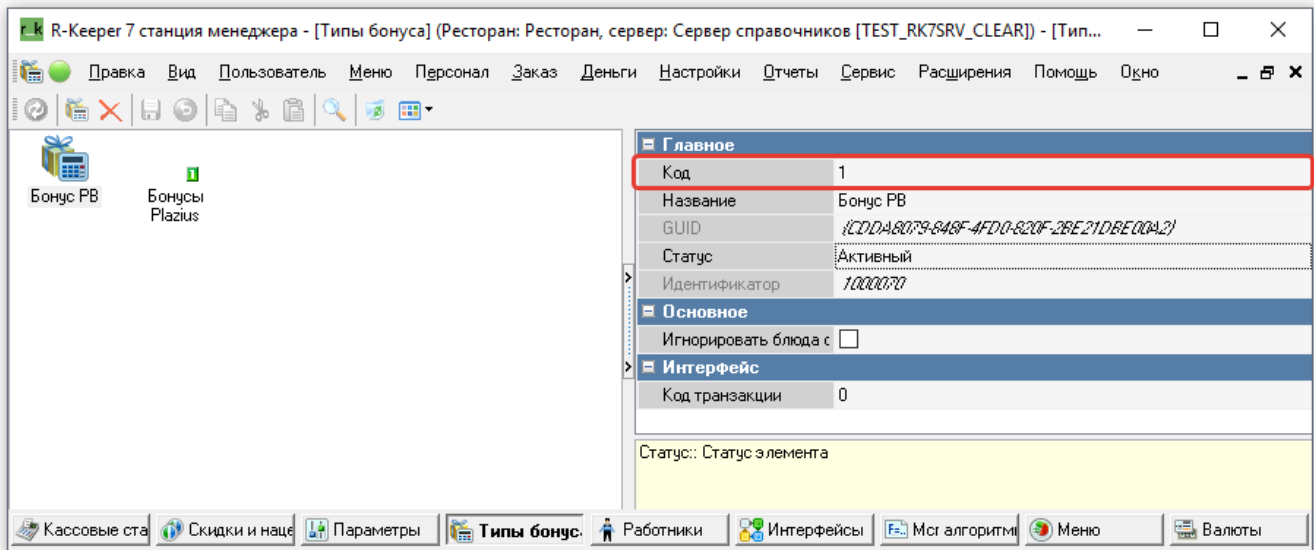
r_k R-Keeper 7 станция менеджера - [Типы бонуса] (Ресторан: Ресторан, сервер: Сервер справочников [TEST_RK7SRV_CLEAR]) - [Тип...

Правка Вид Пользователь Меню Персонал Заказ Деньги Настройки Отчеты Сервис Расширения Помощь Окно

Бонус РВ

Бонусы Plazius

| Главное | |
|---|---|
| Код | 1 |
| Название | Бонус РВ |
| GUID | {CDDA8079-848F-4FD0-820F-2BE21DBE00A2} |
| Статус | Активный |
| Идентификатор | 1000070 |
| Основное | |
| Игнорировать блюда с | |
| Интерфейс | |
| Код транзакции | 0 |

Статус:: Статус элемента

Кассовые ста | Скидки и наце | Параметры | Типы бонуса | Работники | Интерфейсы | Мсг алгоритмы | Меню | Валюты